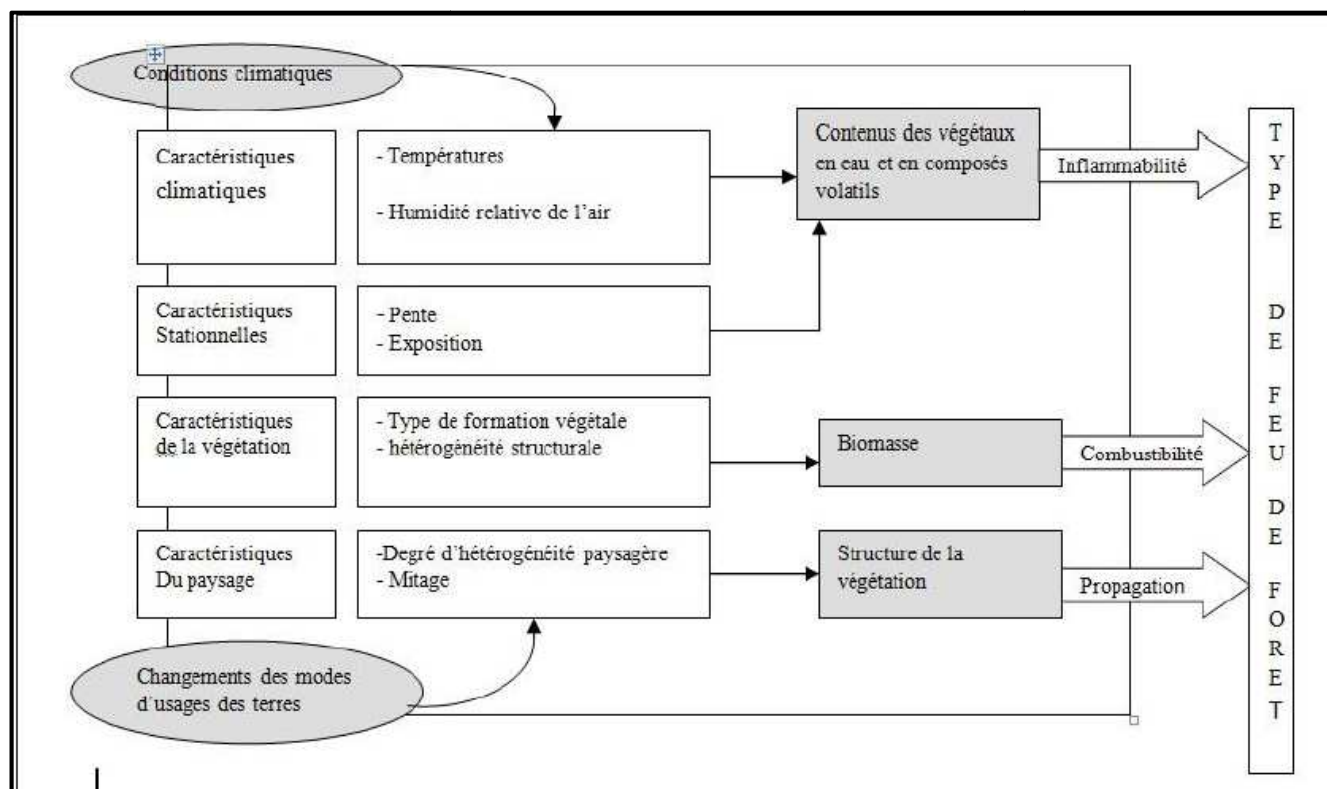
Conditions climatiques

Caractéristiques climatiques

- Températures

- Humidité relative de l'air

Contenus des végétaux en eau et en composés volatils

Inflammabilité

Caractéristiques Stationnelles

- Pente
- Exposition

Caractéristiques de la végétation

- Type de formation végétale
- hétérogénéité structurale

Biomasse

Combustibilité

Caractéristiques Du paysage

-Degré d'hétérogénéité paysagère
- Mitage

Structure de la végétation

Propagation

Changements des modes d'usages des terres

TYPE DE FEU DE FORET